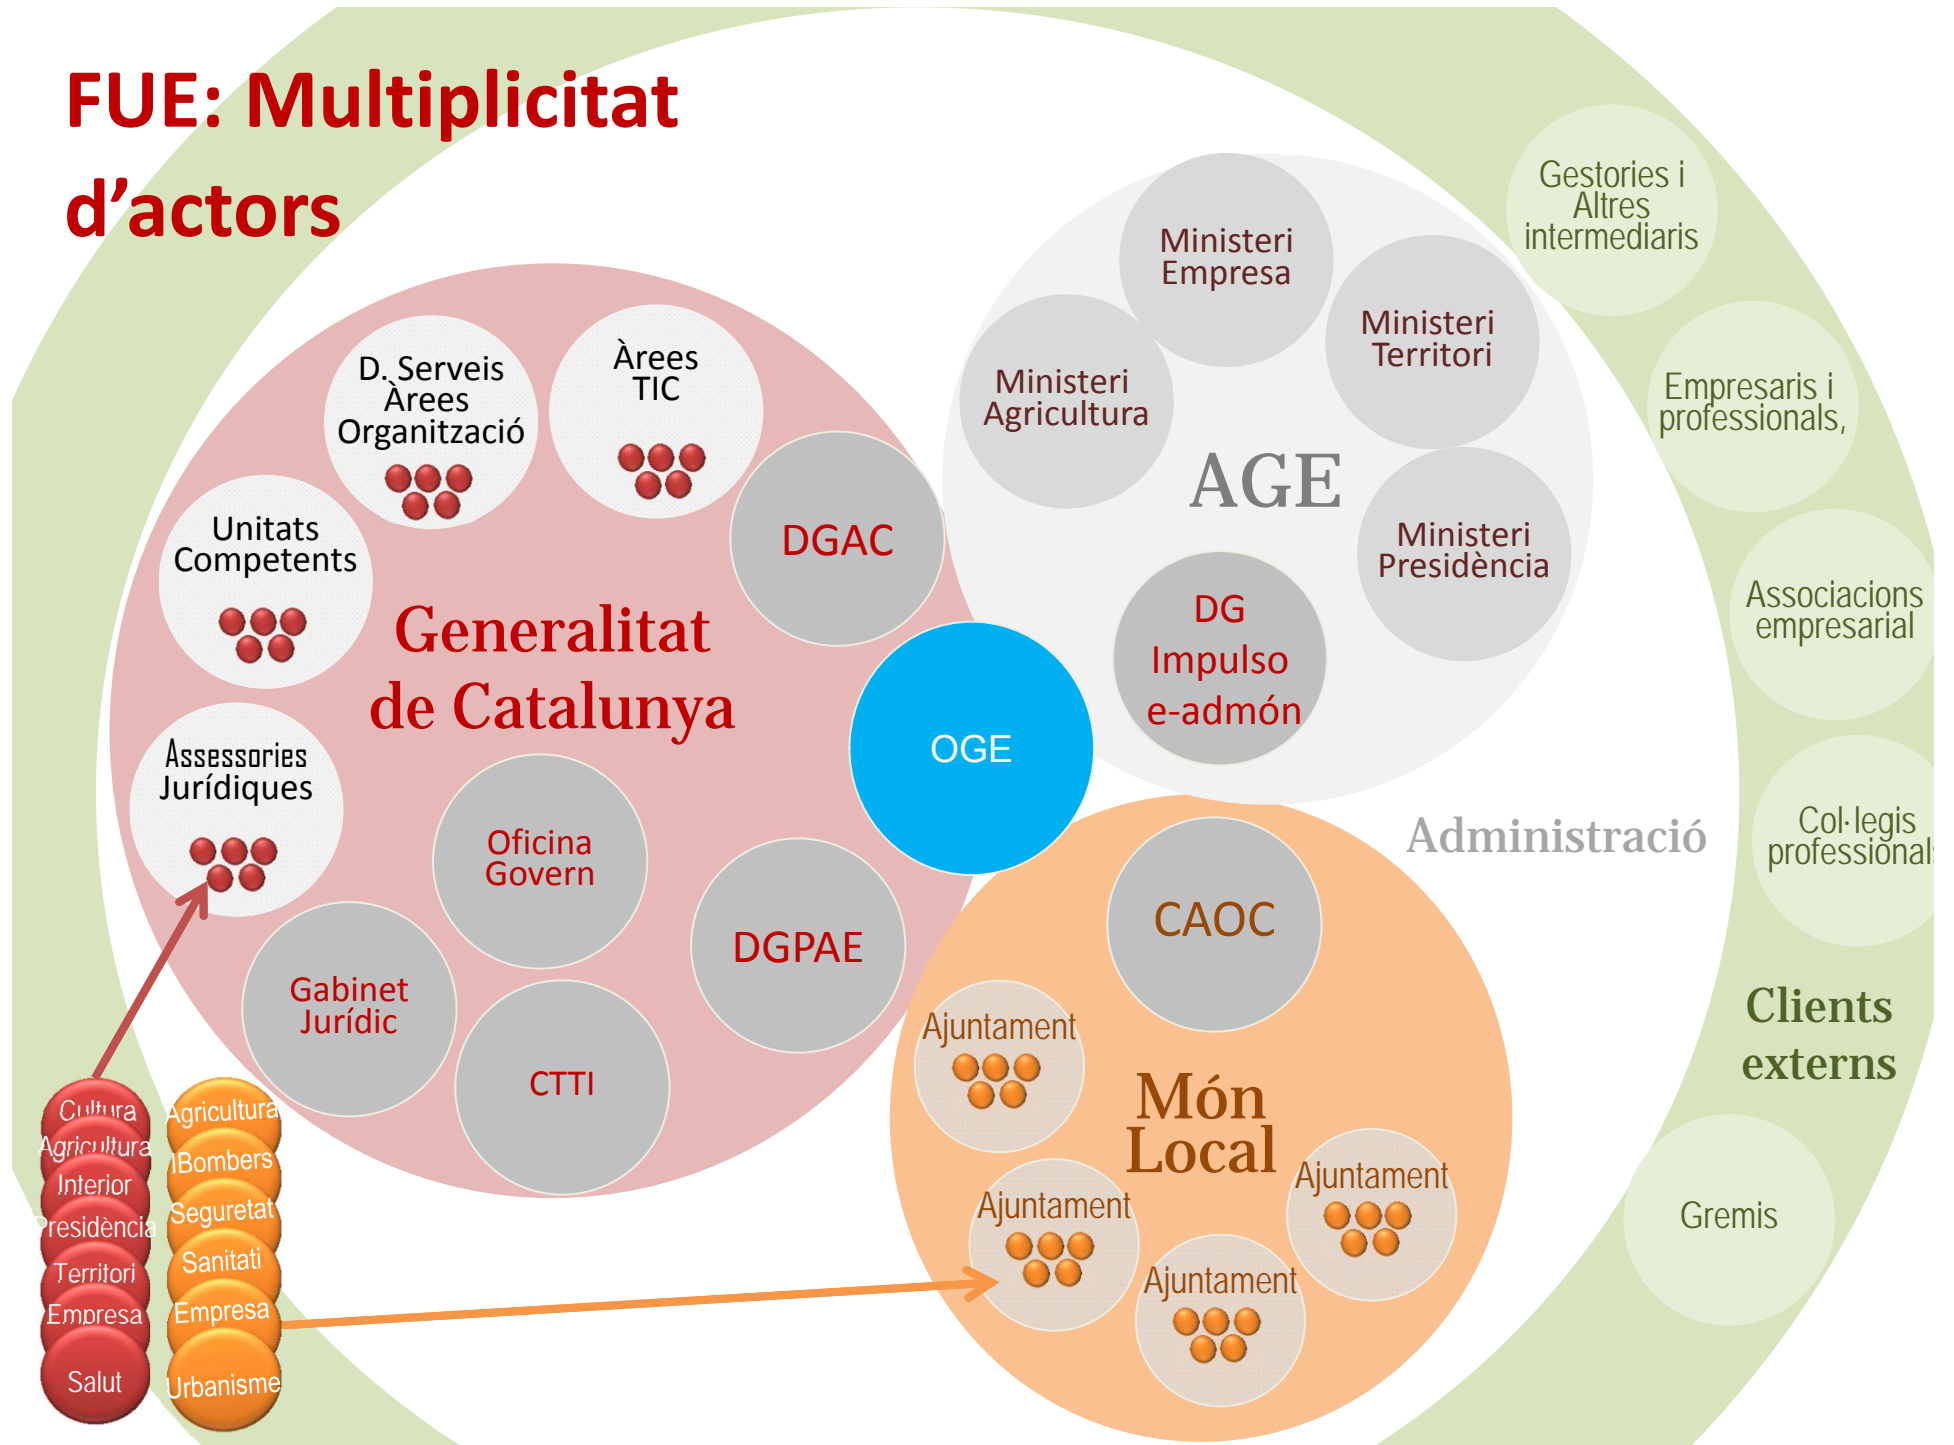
FUE: Multiplicitat d'actors

D. Serveis Àrees Organització

Àrees TIC

Unitats Competents

DGAC

Generalitat de Catalunya

Assessories Jurídiques

Oficina Govern

DGPAE

Gabinet Jurídic

CTTI

Cultura
Agricultura
Interior
Presidència
Territori
Empresa
Salut

Agricultura
Bombers
Seguretat
Sanitat
Empresa
Urbanisme

Ministeri Empresa

Ministeri Territori

Ministeri Agricultura

AGE

Ministeri Presidència

DG Impulso e-admón

OGE

CAOC

Ajuntament

Món Local

Ajuntament

Ajuntament

Ajuntament

Administració

Gestories i Altres intermediaris

Empresaris i professionals,

Associacions empresarial

Col·legis professional

Clients externs

Gremis